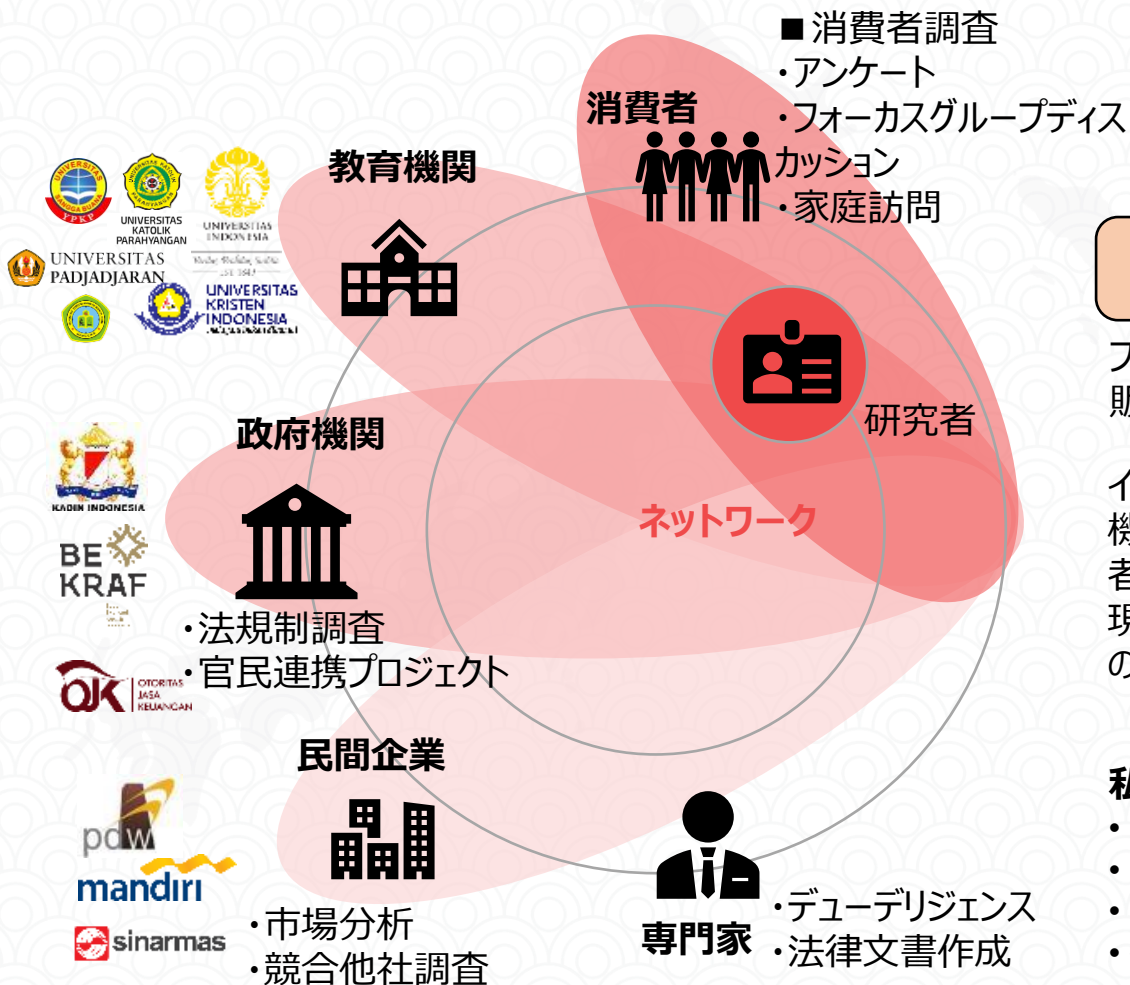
■消費者調査
・アンケート
・フォーカスグループディスカッション
・家庭訪問

消費者

教育機関

UNIVERSITAS KATOLIK PARAHYANGAN
UNIVERSITAS INDONESIA
UNIVERSITAS PADJADJARAN
UNIVERSITAS KRISTEN INDONESIA

研究者

政府機関

KADIN INDONESIA
BE KRAF

ネットワーク

・法規制調査
・官民連携プロジェクト

OJK OTORITAS JASA KEUANGAN

民間企業

pdw
mandiri
sinarmas

・市場分析
・競合他社調査

専門家
・デューデリジェンス
・法律文書作成

フ
販

イ
機
者
現
の

私
・
・
・
・